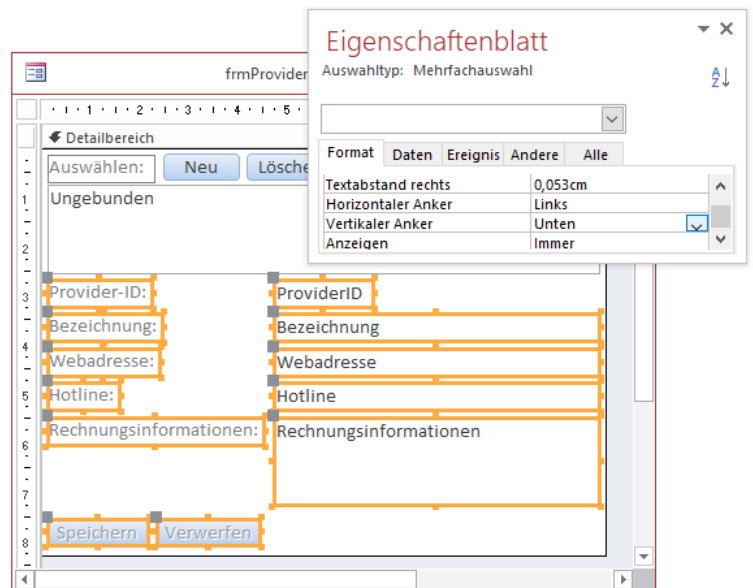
frmProvider

1 · 2 · 3 · 4 · 5

Detailbereich

Auswählen: Neu Lösche

Ungebunden

Provider-ID: ProviderID

Bezeichnung: Bezeichnung

Webadresse: Webadresse

Hotline: Hotline

Rechnungsinformationen: Rechnungsinformationen

Speichern Verwerfen

1
2
3
4
5
6
7
8

Eigenschaftenblatt

Auswahltyp: Mehrfachauswahl

Format | Daten | Ereignis | Andere | Alle

| | |
|---|---|
| Textabstand rechts | 0,053cm |
| Horizontaler Anker | Links |
| Vertikaler Anker | Unten |
| Anzeigen | Immer |